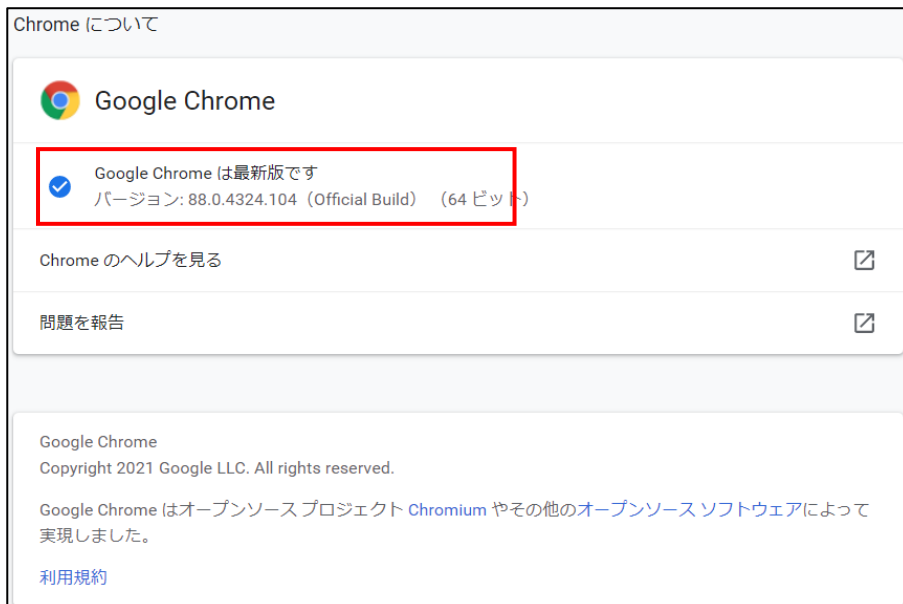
Chrome について

Google Chrome

Google Chrome は最新版です
バージョン: 88.0.4324.104（Official Build） （64 ビット）

Chrome のヘルプを見る

問題を報告

Google Chrome
Copyright 2021 Google LLC. All rights reserved.

Google Chrome はオープンソース プロジェクト Chromium やその他のオープンソース ソフトウェアによって実現しました。

利用規約